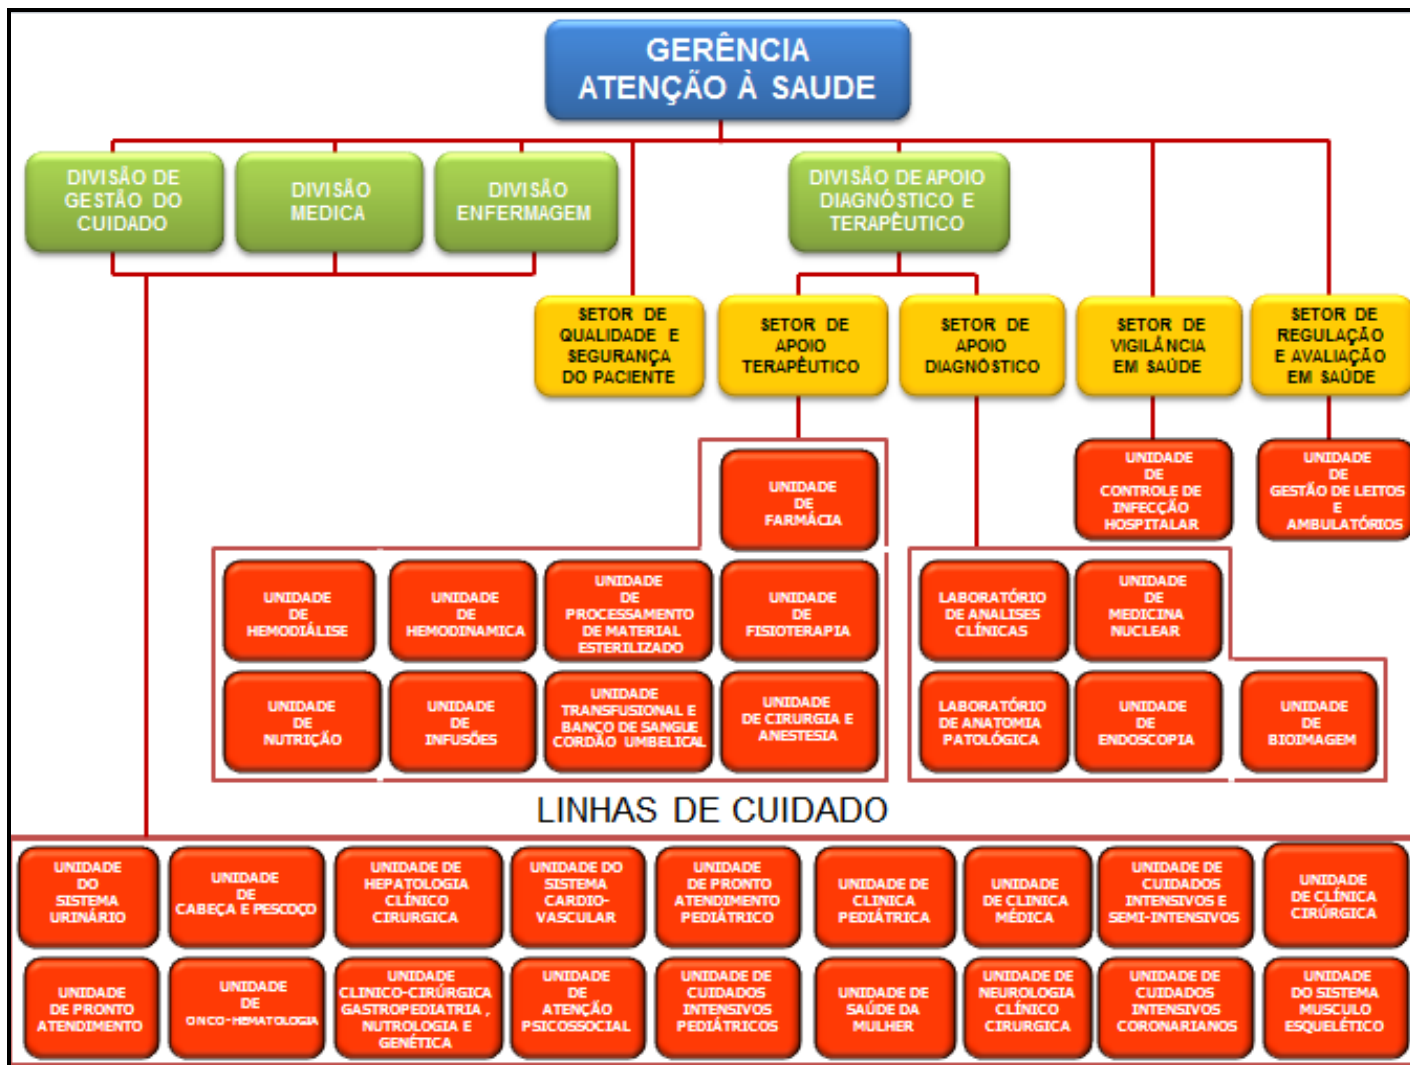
GERÊNCIA
ATENÇÃO À SAUDE

DIVISÃO DE GESTÃO DO CUIDADO

DIVISÃO MEDICA

DIVISÃO ENFERMAGEM

DIVISÃO DE APOIO DIAGNÓSTICO E TERAPÊUTICO

SETOR DE QUALIDADE E SEGURANÇA DO PACIENTE

SETOR DE APOIO TERAPÊUTICO

SETOR DE APOIO DIAGNÓSTICO

SETOR DE VIGILÂNCIA EM SAÚDE

SETOR DE REGULAÇÃO E AVALIAÇÃO EM SAÚDE

UNIDADE DE FARMÁCIA

UNIDADE DE CONTROLE DE INFECÇÃO HOSPITALAR

UNIDADE DE GESTÃO DE LEITOS E AMBULATÓRIOS

UNIDADE DE HEMODIÁLISE

UNIDADE DE HEMODINAMICA

UNIDADE DE PROCESSAMENTO DE MATERIAL ESTERILIZADO

UNIDADE DE FISIOTERAPIA

LABORATÓRIO DE ANALISES CLÍNICAS

UNIDADE DE MEDICINA NUCLEAR

UNIDADE DE NUTRIÇÃO

UNIDADE DE INFUSÕES

UNIDADE TRANSFUSIONAL E BANCO DE SANGUE CORDÃO UMBELICAL

UNIDADE DE CIRURGIA E ANESTESIA

LABORATÓRIO DE ANATOMIA PATOLÓGICA

UNIDADE DE ENDOSCOPIA

UNIDADE DE BIOIMAGEM

LINHAS DE CUIDADO

UNIDADE DO SISTEMA URINÁRIO

UNIDADE DE CABEÇA E PESCOÇO

UNIDADE DE HEPATOLOGIA CLÍNICO CIRURGICA

UNIDADE DO SISTEMA CARDIO-VASCULAR

UNIDADE DE PRONTO ATENDIMENTO PEDIÁTRICO

UNIDADE DE CLINICA PEDIÁTRICA

UNIDADE DE CLINICA MÉDICA

UNIDADE DE CUIDADOS INTENSIVOS E SEMI-INTENSIVOS

UNIDADE DE CLÍNICA CIRÚRGICA

UNIDADE DE PRONTO ATENDIMENTO

UNIDADE DE ONCO-HEMATOLOGIA

UNIDADE CLINICO-CIRÚRGICA GASTROPEDIATRIA , NUTROLOGIA E GENÉTICA

UNIDADE DE ATENÇÃO PSICOSSOCIAL

UNIDADE DE CUIDADOS INTENSIVOS PEDIÁTRICOS

UNIDADE DE SAÚDE DA MULHER

UNIDADE DE NEUROLOGIA CLÍNICO CIRURGICA

UNIDADE DE CUIDADOS INTENSIVOS CORONARIANOS

UNIDADE DO SISTEMA MUSCULO ESQUELÉTICO